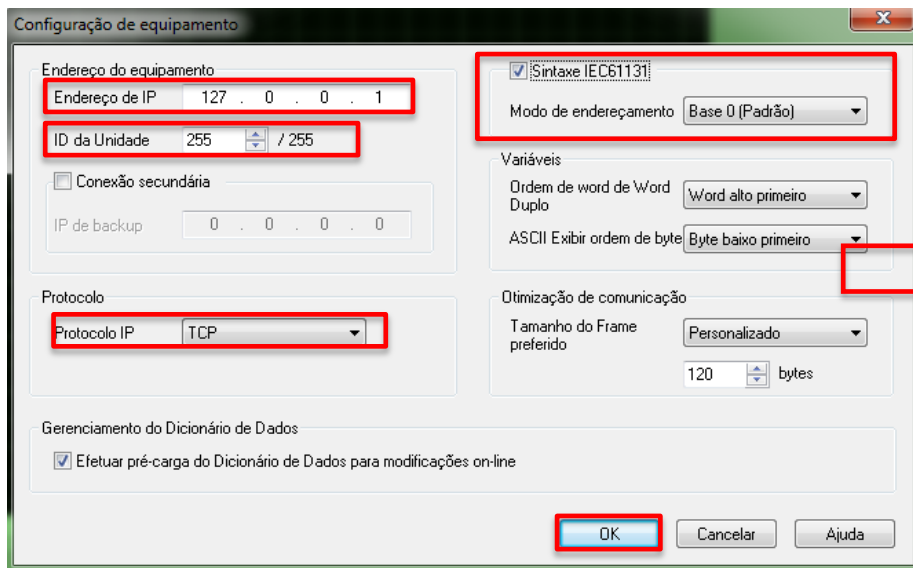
Configuração de equipamento

X

Endereço do equipamento

Endereço de IP 127 . 0 . 0 . 1

ID da Unidade 255 / 255

Conexão secundária

IP de backup 0 . 0 . 0 . 0

Sintaxe IEC61131

Modo de endereçamento Base 0 (Padrão)

Variáveis

Ordem de word de Word Duplo Word alto primeiro

ASCII Exibir ordem de byte Byte baixo primeiro

Protocolo

Protocolo IP TCP

Otimização de comunicação

Tamanho do Frame preferido Personalizado

120 bytes

Gerenciamento do Dicionário de Dados

Efetuar pré-carga do Dicionário de Dados para modificações on-line

OK Cancelar Ajuda